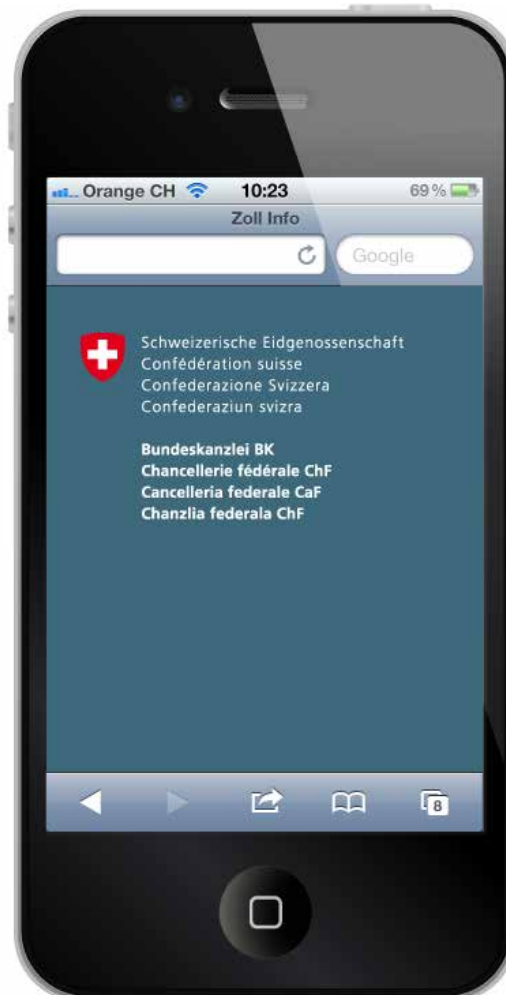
Orange CH 10:23 69 %

Zoll Info

Google

Schweizerische Eidgenossenschaft
Confédération suisse
Confederazione Svizzera
Confederaziun svizra

Bundeskanzlei BK
Chancellerie fédérale ChF
Cancelleria federale CaF
Chanzlia federala ChF

8